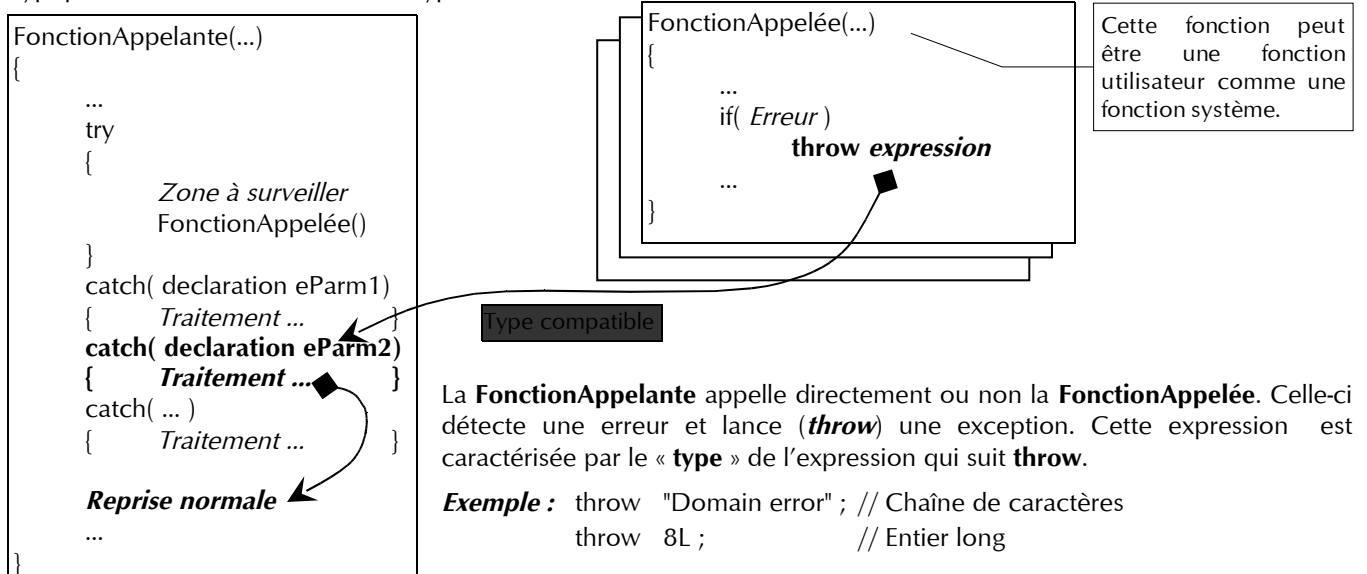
FonctionAppelante(...)
{
...
try
{
*Zone à surveiller*
FonctionAppelée()
}
catch( declaration eParm1)
{ *Traitement ...* }
**catch( declaration eParm2)**
**{ *Traitement ...* }**
catch( ... )
{ *Traitement ...* }

***Reprise normale***
...
}

FonctionAppelée(...)
{
...
if( *Erreur* )
**throw *expression***
...
}

Cette fonction peut être une fonction utilisateur comme une fonction système.

Type compatible

La **FonctionAppelante** appelle directement ou non la **FonctionAppelée**. Celle-ci détecte une erreur et lance (***throw***) une exception. Cette expression est caractérisée par le « **type** » de l'expression qui suit **throw**.

***Exemple :*** throw "Domain error" ; // Chaîne de caractères
throw 8L ; // Entier long